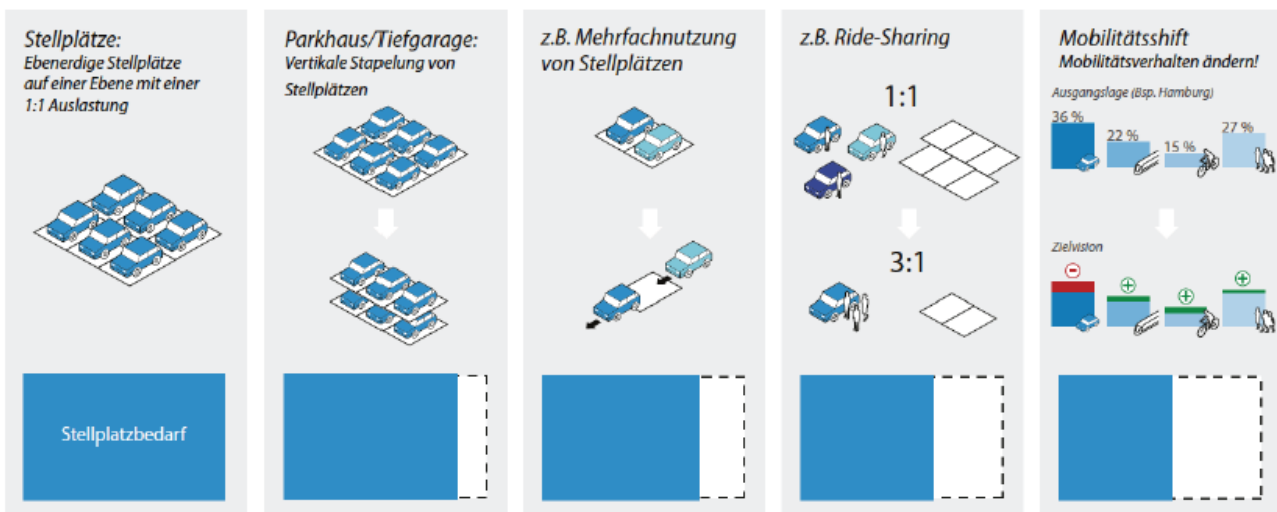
Stellplätze:
Ebenerdige Stellplätze auf einer Ebene mit einer 1:1 Auslastung

Stellplatzbedarf

Parkhaus/Tiefgarage:
Vertikale Stapelung von Stellplätzen

z.B. Mehrfachnutzung von Stellplätzen

z.B. Ride-Sharing

1:1

3:1

Mobilitätsshift
Mobilitätsverhalten ändern!

Ausgangslage (Bsp. Hamburg)

36 %

22 %

15 %

27 %

Zielvision